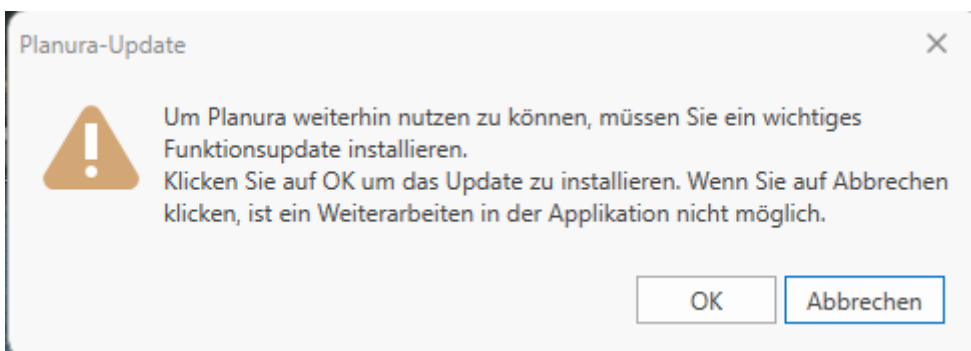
Planura-Update

×

Um Planura weiterhin nutzen zu können, müssen Sie ein wichtiges Funktionsupdate installieren.
Klicken Sie auf OK um das Update zu installieren. Wenn Sie auf Abbrechen klicken, ist ein Weiterarbeiten in der Applikation nicht möglich.

OK

Abbrechen